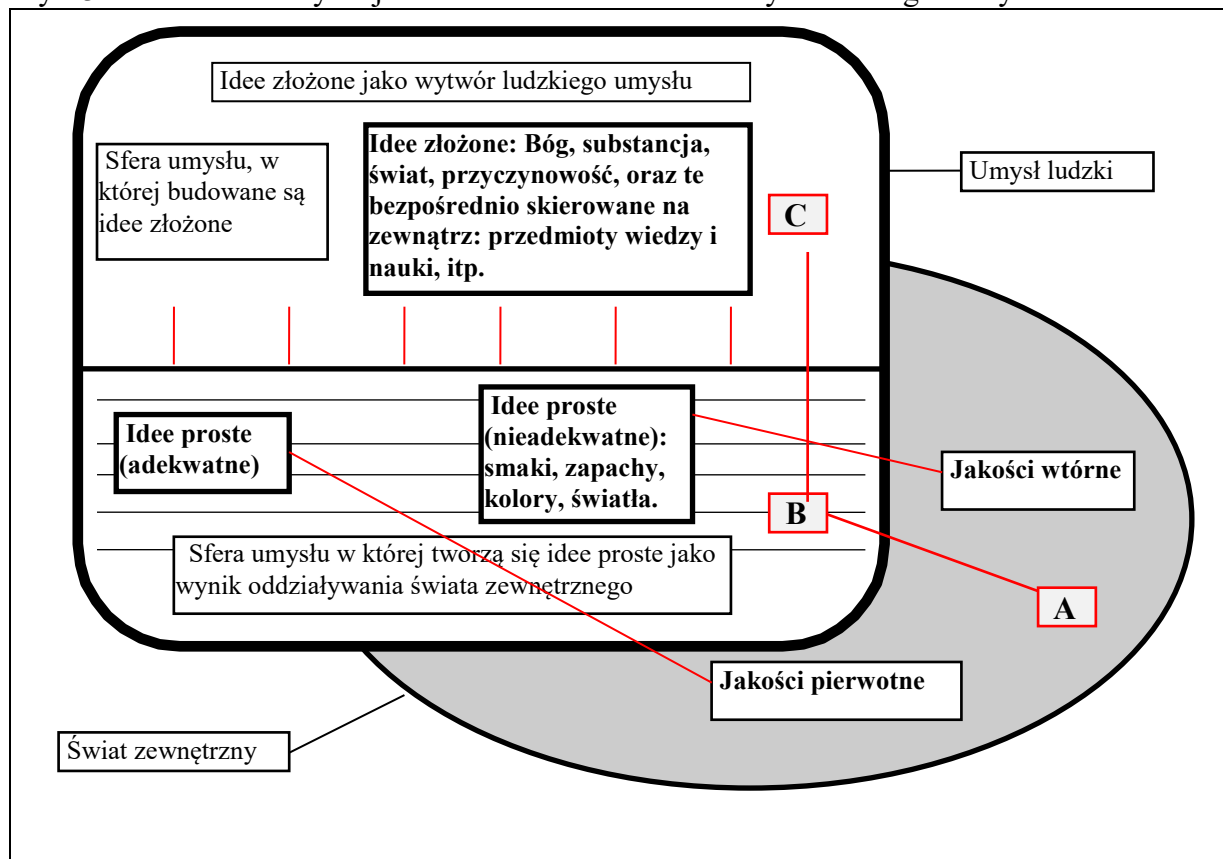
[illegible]

Idee złożone jako wytwór ludzkiego umysłu

Sfera umysłu, w której budowane są idee złożone

Idee złożone: Bóg, substancja, świat, przyczynowość, oraz te bezpośrednio skierowane na zewnątrz: przedmioty wiedzy i nauki, itp.

Umysł ludzki

C

Idee proste (adekwatne)

Idee proste (nieadekwatne): smaki, zapachy, kolory, światła.

Jakości wtórne

B

Sfera umysłu w której tworzą się idee proste jako wynik oddziaływania świata zewnętrznego

A

Jakości pierwotne

Świat zewnętrzny